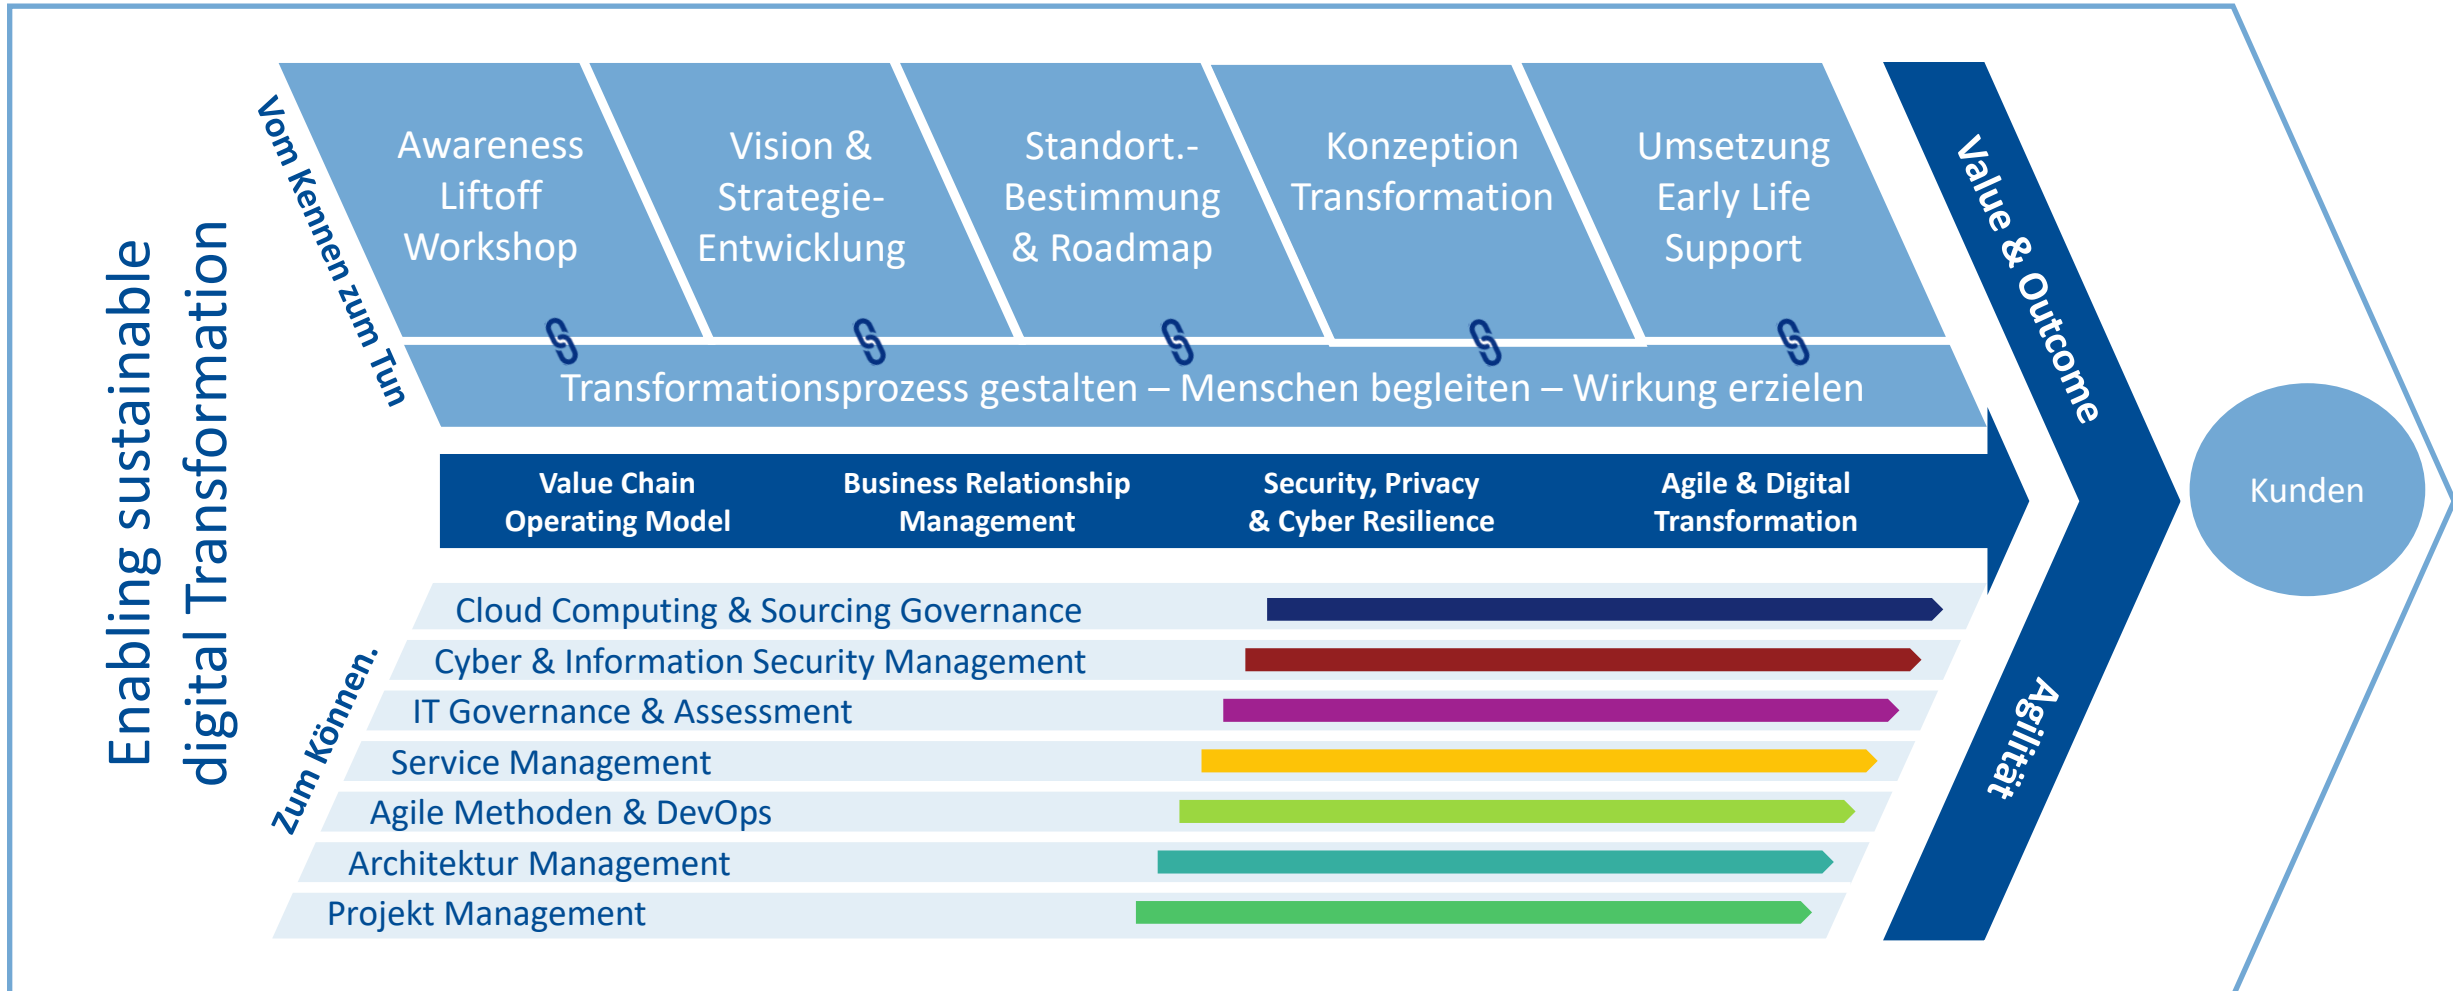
Enabling sustainable digital Transformation

Vom Kennen zum Tun

Awareness Liftoff Workshop

Vision & Strategie-Entwicklung

Standort.-Bestimmung & Roadmap

Konzeption Transformation

Umsetzung Early Life Support

Transformationsprozess gestalten – Menschen begleiten – Wirkung erzielen

Value & Outcome

Value Chain Operating Model

Business Relationship Management

Security, Privacy & Cyber Resilience

Agile & Digital Transformation

Kunden

Zum Können.

Cloud Computing & Sourcing Governance

Cyber & Information Security Management

IT Governance & Assessment

Service Management

Agile Methoden & DevOps

Architektur Management

Projekt Management

Agilität